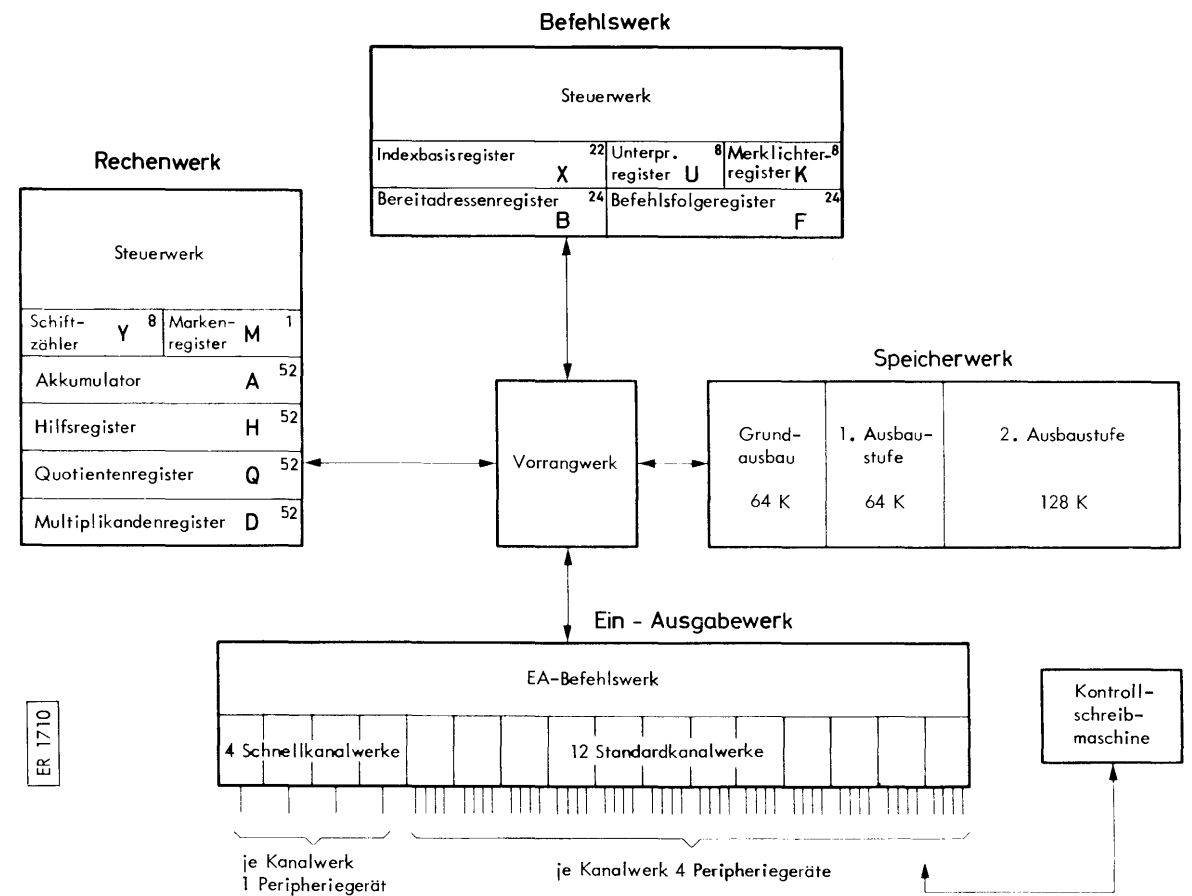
Befehlswerk

Steuerwerk

Indexbasisregister X 22
Unterpr. register U 8
Merklichterregister K 8
Bereitadressenregister B 24
Befehlsfolgeregister F 24

Rechenwerk

Steuerwerk

Schiftzähler Y 8
Markenregister M 1
Akkumulator A 52
Hilfsregister H 52
Quotientenregister Q 52
Multiplikandenregister D 52

Vorrangwerk

Speicherwerk

Grundausbau 64 K
1. Ausbaustufe 64 K
2. Ausbaustufe 128 K

Ein - Ausgabewerk

EA-Befehlswerk

4 Schnellkanalwerke
12 Standardkanalwerke

Kontrollschreibmaschine

ER 1710

je Kanalwerk 1 Peripheriegerät

je Kanalwerk 4 Peripheriegeräte